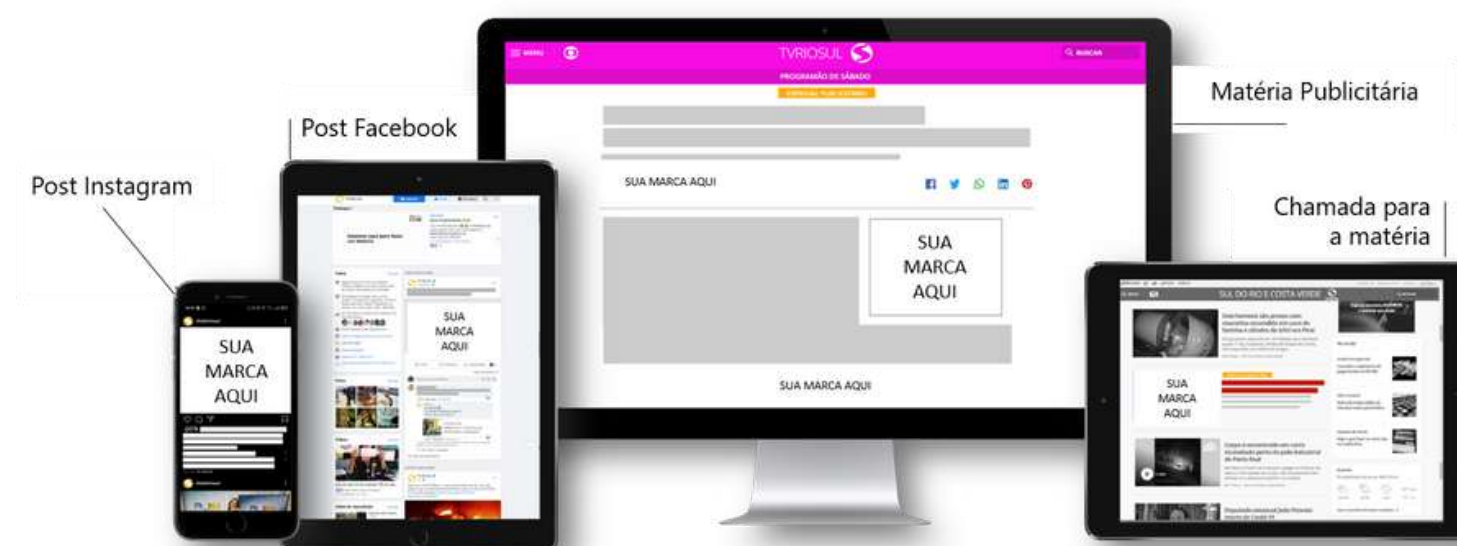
Post Facebook

Post Instagram

MENU

TVRIOSUL

BUSCA

PROGRAMAÇÃO DE SÁBADO

SUA MARCA AQUI

SUA MARCA AQUI

SUA MARCA AQUI

Matéria Publicitária

Chamada para a matéria

SUA MARCA AQUI

SUA MARCA AQUI

SUL DO RIO E COSTA VERDE

SUA MARCA AQUI